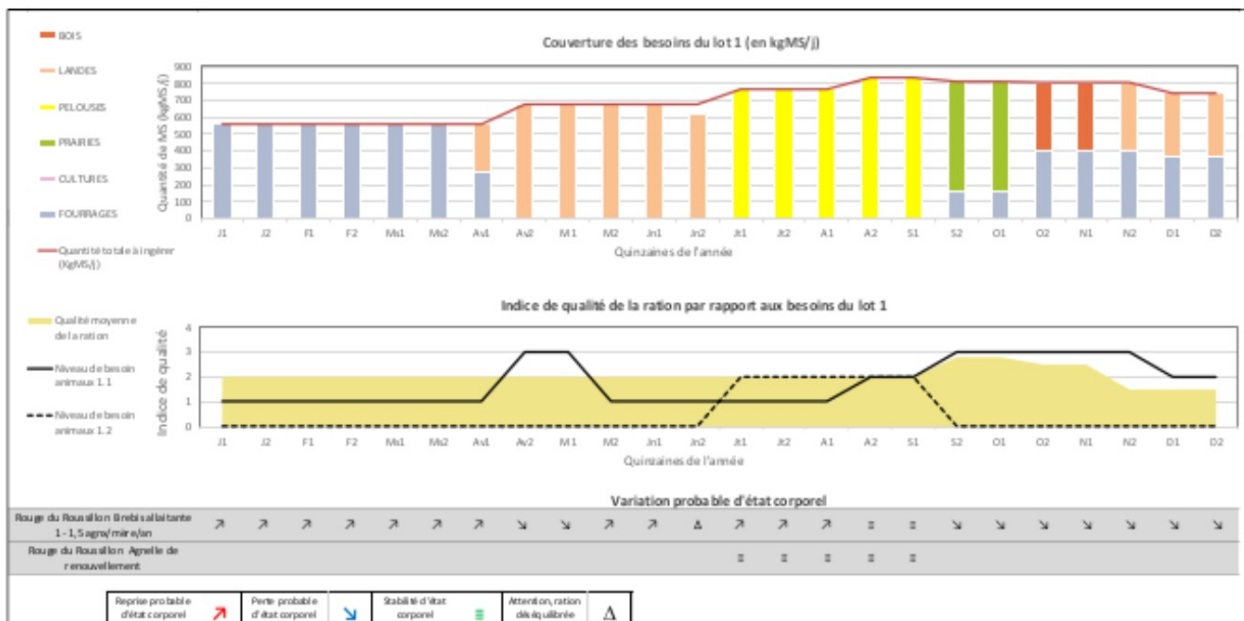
BOIS
LANDES
PELOUSES
PRAIRIES
CULTURES
FOURRAGES
Quantité totale à ingérer (KgMS/j)

Couverture des besoins du lot 1 (en kgMS/j)

Quantité de MS (kgMS/j)
900
800
700
600
500
400
300
200
100
0

J1 J2 F1 F2 Ms1 Ms2 Av1 Av2 M1 M2 Jn1 Jn2 Jt1 Jt2 A1 A2 S1 S2 O1 O2 N1 N2 D1 D2
Quinzaines de l'année

Qualité moyenne de la ration
Niveau de besoin animaux 1.1
Niveau de besoin animaux 1.2

Indice de qualité de la ration par rapport aux besoins du lot 1

Indice de qualité
4
3
2
1
0

J1 J2 F1 F2 Ms1 Ms2 Av1 Av2 M1 M2 Jn1 Jn2 Jt1 Jt2 A1 A2 S1 S2 O1 O2 N1 N2 D1 D2
Quinzaines de l'année

Variation probable d'état corporel

| Rouge du Roussillon Brebis allaitante 1 - 1,5 agn/mère/an | ↗ | ↗ | ↗ | ↗ | ↗ | ↗ | ↗ | ↘ | ↘ | ↗ | ↗ | Δ | ↗ | ↗ | ↗ | ≡ | ≡ | ↘ | ↘ | ↘ | ↘ | ↘ | ↘ | ↘ |
|---|---|---|---|---|---|---|---|---|---|---|---|---|---|---|---|---|---|---|---|---|---|---|---|---|
| Rouge du Roussillon Agnelle de renouvellement | | | | | | | | | | | | | ≡ | ≡ | ≡ | ≡ | ≡ | | | | | | | |

| Reprise probable d'état corporel | ↗ | Perte probable d'état corporel | ↘ | Stabilité d'état corporel | ≡ | Attention, ration déséquilibrée | Δ |
|---|---|---|---|---|---|---|---|